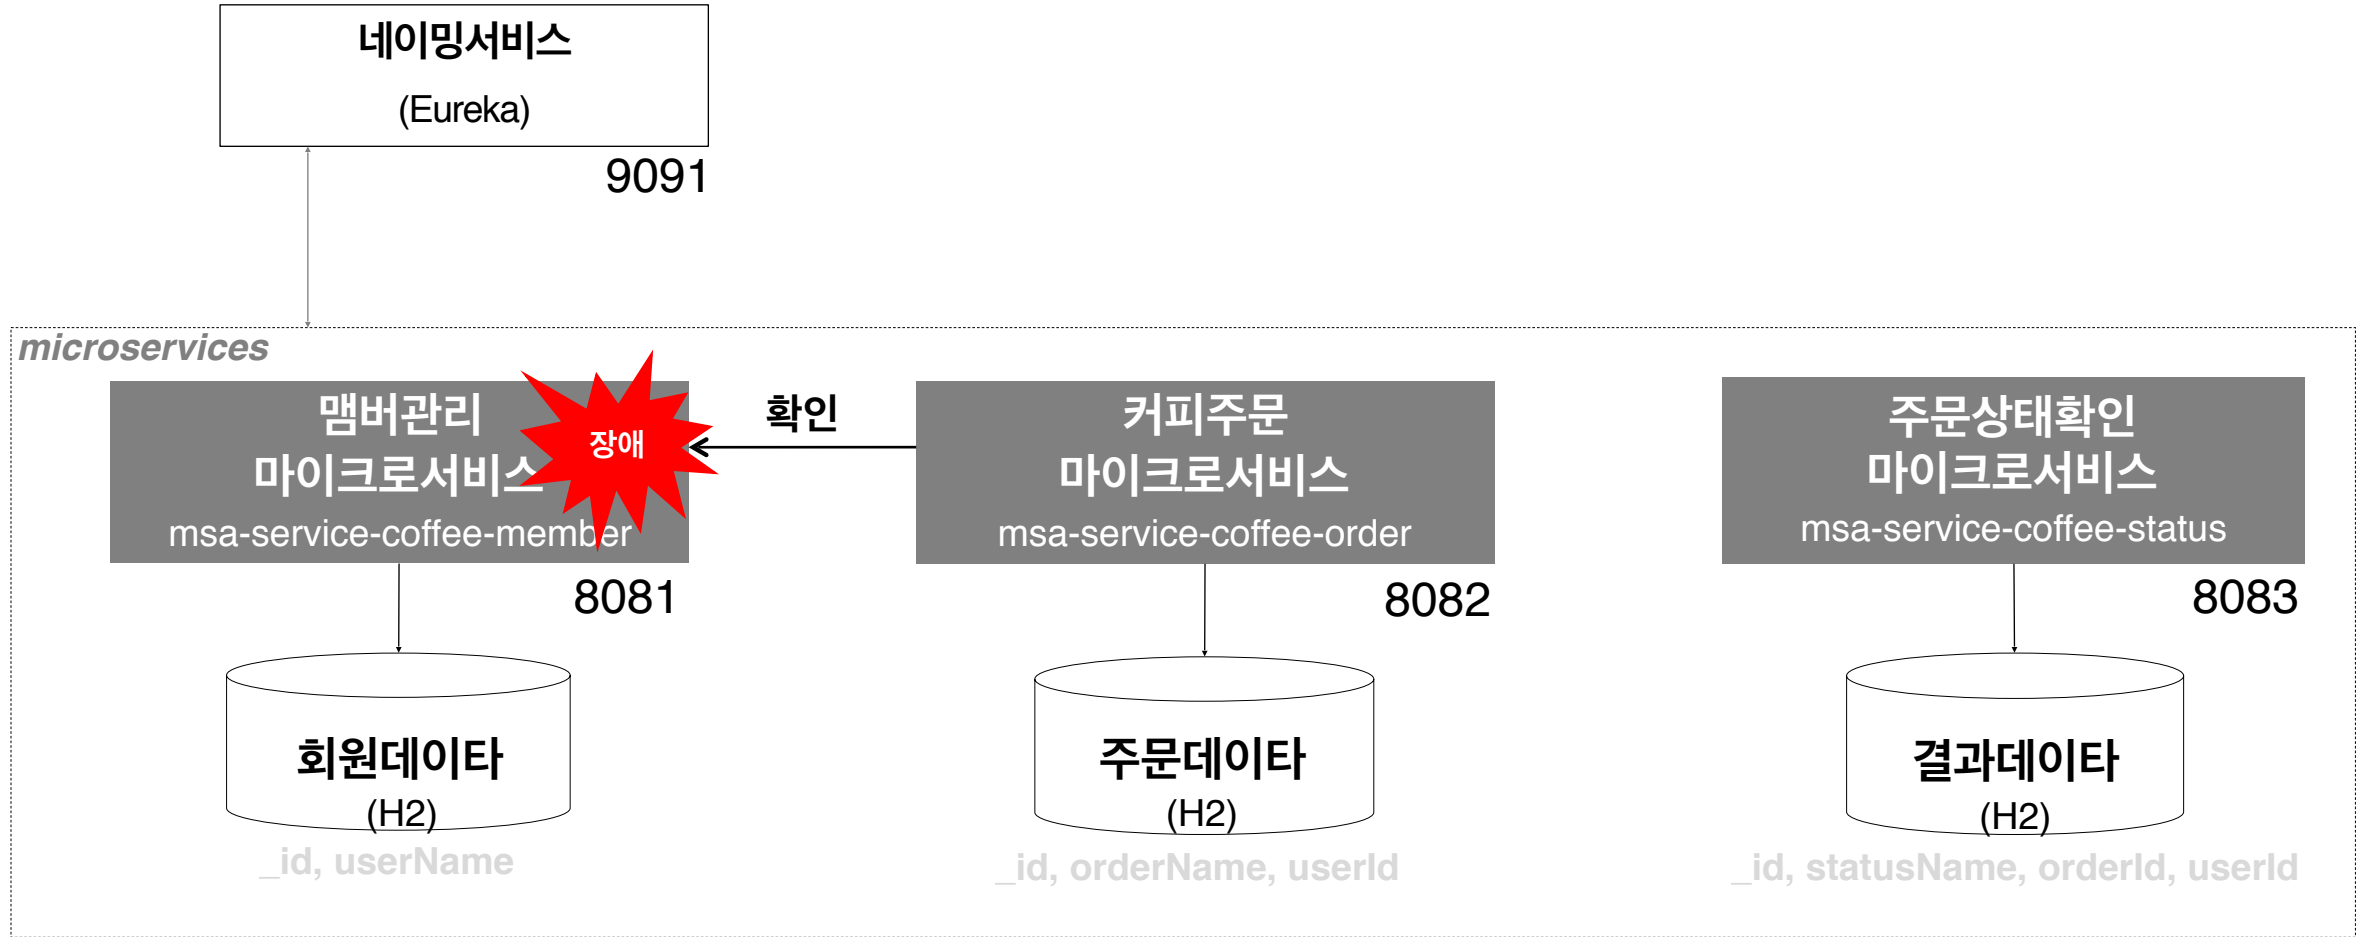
네이밍서비스
(Eureka)
9091

microservices

맴버관리
마이크로서비스
msa-service-coffee-member
장애
8081

확인

커피주문
마이크로서비스
msa-service-coffee-order
8082

주문상태확인
마이크로서비스
msa-service-coffee-status
8083

회원데이타
(H2)
_id, userName

주문데이타
(H2)
_id, orderName, userId

결과데이타
(H2)
_id, statusName, orderId, userId